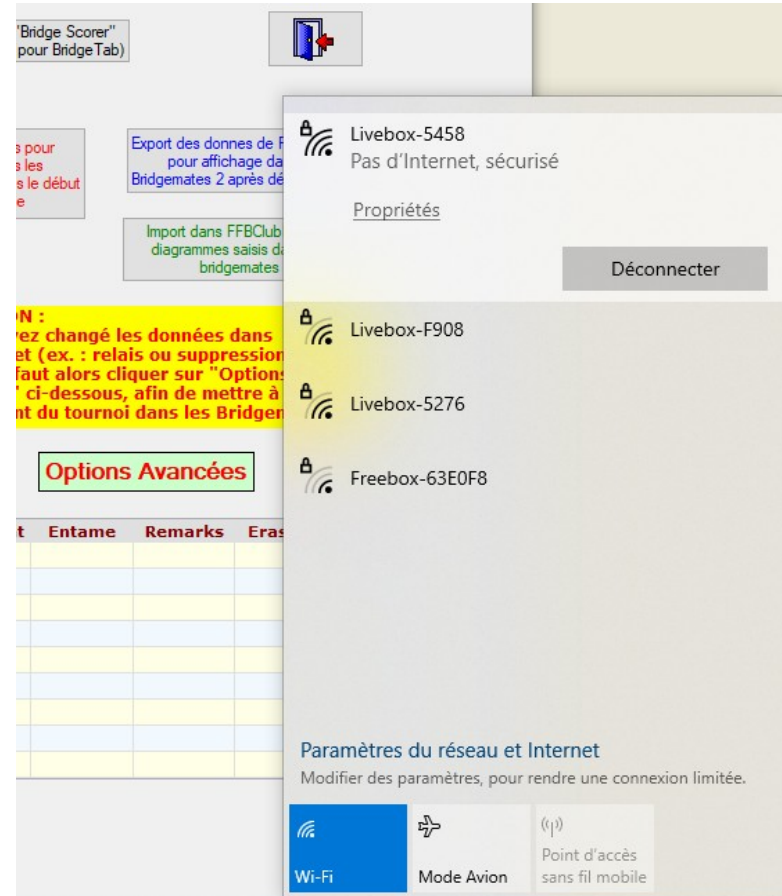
"Bridge Scorer"
pour BridgeTab)

s pour
s les
s le début
e

Export des donnes de F
pour affichage da
Bridgemates 2 après dé

Import dans FFBClub
diagrammes saisis da
bridgemates

N :
ez changé les données dans
et (ex. : relais ou suppression
faut alors cliquer sur "Options
" ci-dessous, afin de mettre à
nt du tournoi dans les Bridgen

Options Avancées

| t | Entame | Remarks | Eras |
|---|---|---|---|

Livebox-5458
Pas d'Internet, sécurisé

Propriétés

Déconnecter

Livebox-F908

Livebox-5276

Freebox-63E0F8

Paramètres du réseau et Internet
Modifier des paramètres, pour rendre une connexion limitée.

Wi-Fi

Mode Avion

Point d'accès sans fil mobile